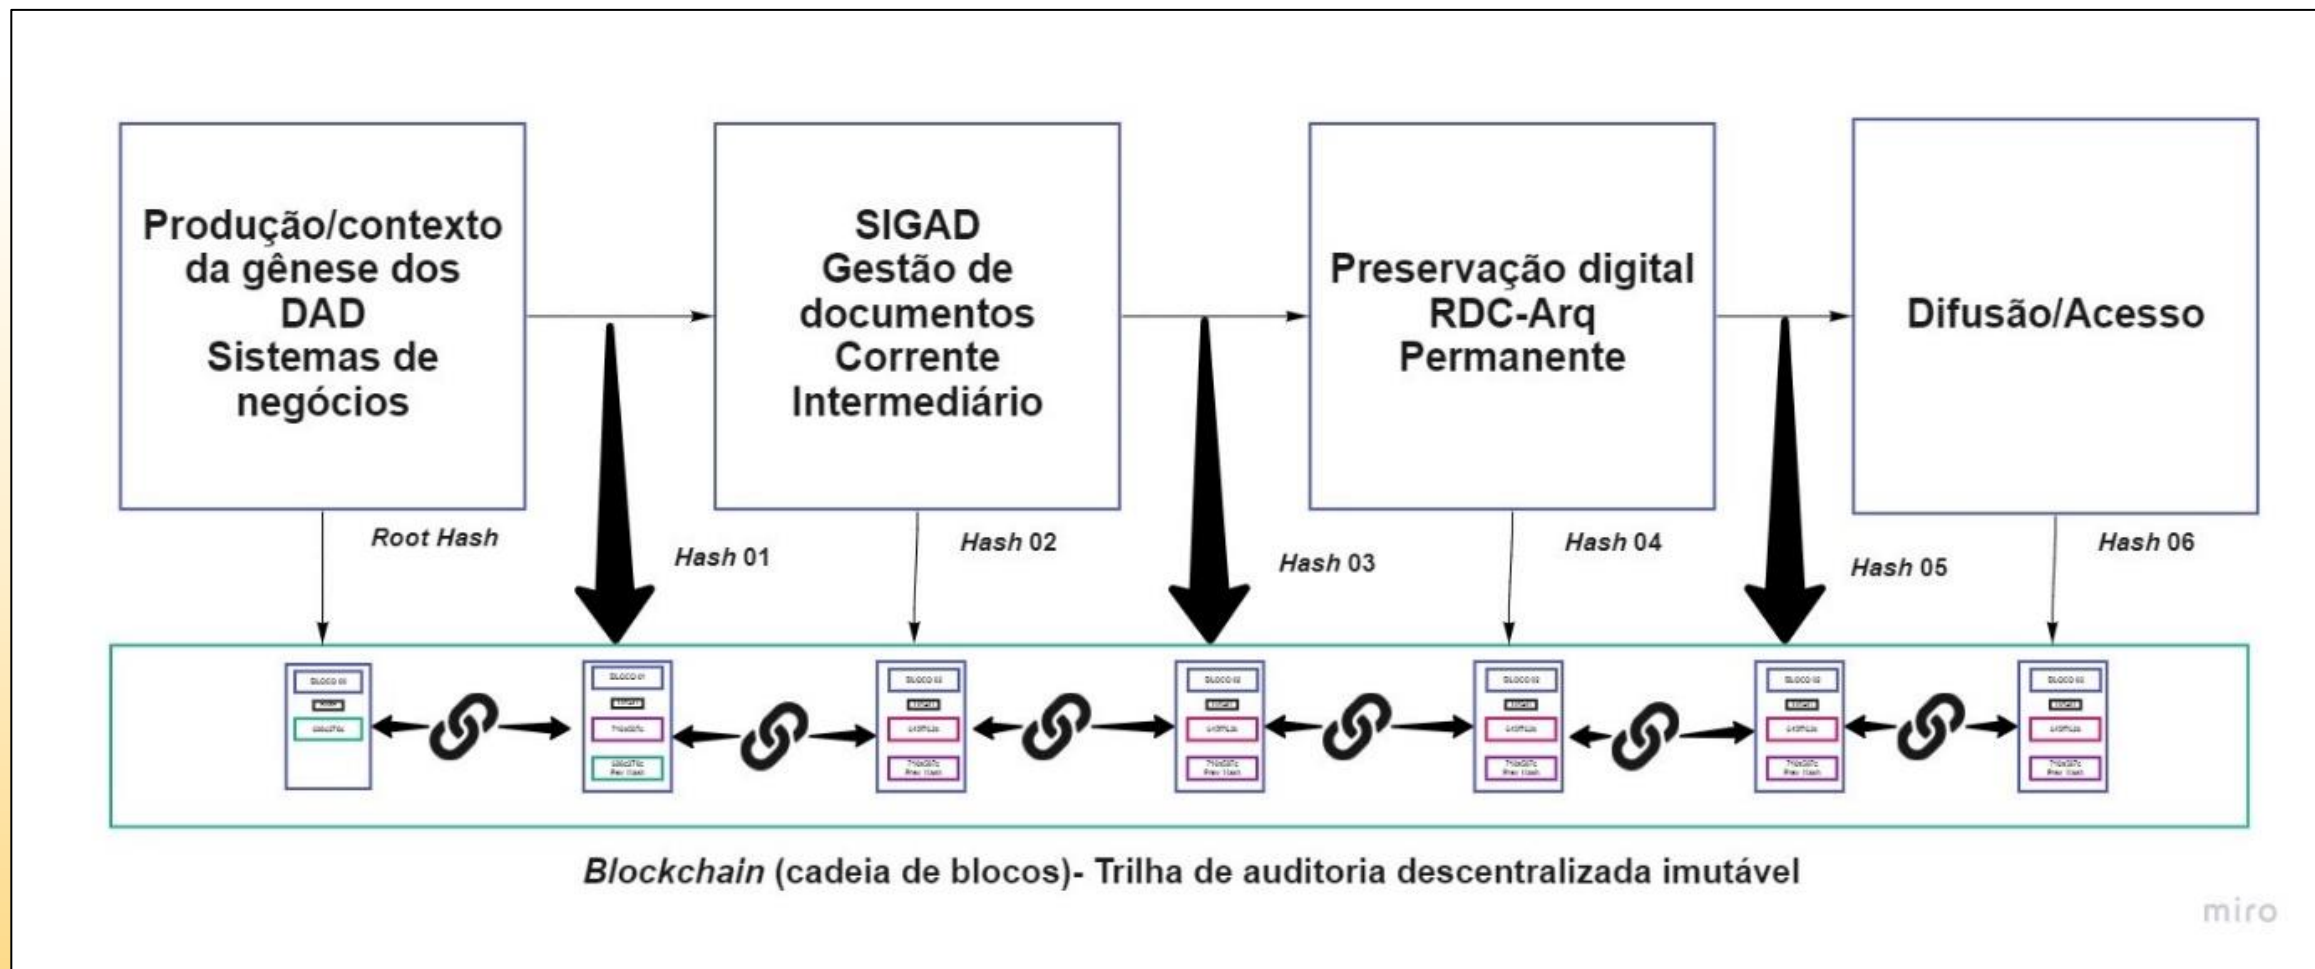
Produção/contexto da gênese dos DAD
Sistemas de negócios

SIGAD
Gestão de documentos
Corrente
Intermediário

Preservação digital
RDC-Arq
Permanente

Difusão/Acesso

Root Hash

Hash 01

Hash 02

Hash 03

Hash 04

Hash 05

Hash 06

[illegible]

Blockchain (cadeia de blocos)- Trilha de auditoria descentralizada imutável

miro